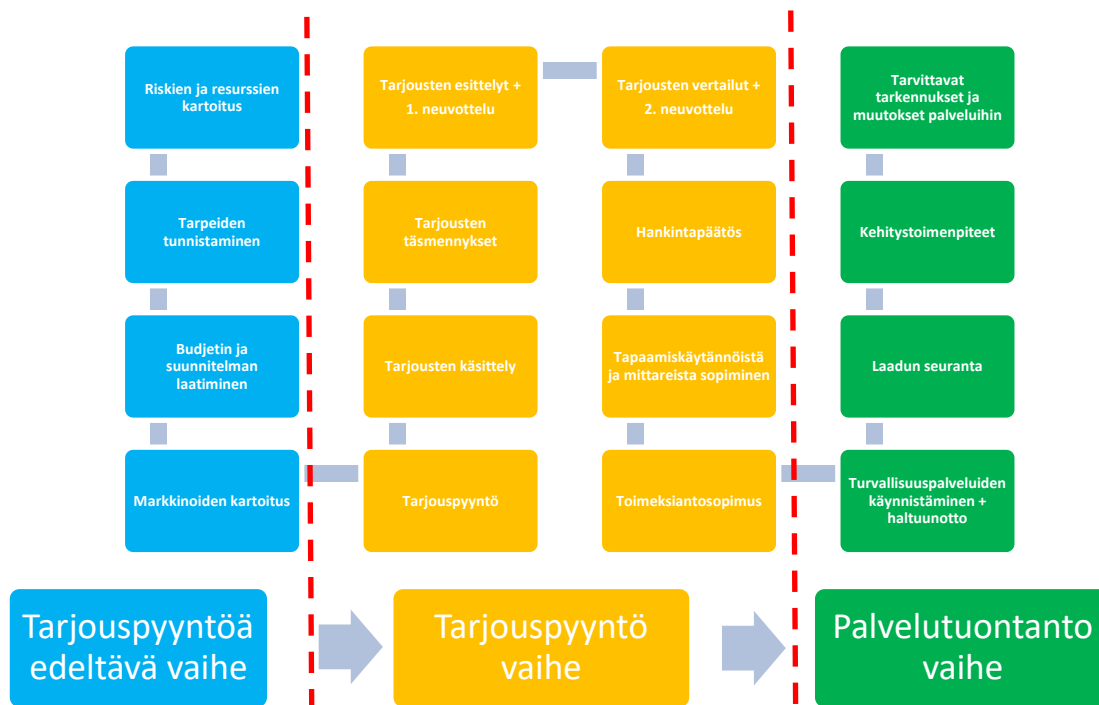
Riskien ja resurssien kartoitus

Tarpeiden tunnistaminen

Budjetin ja suunnitelman laatiminen

Markkinoiden kartoitus

Tarjousten esittelyt + 1. neuvottelu

Tarjousten täsmennykset

Tarjousten käsittely

Tarjouspyyntö

Tarjousten vertailut + 2. neuvottelu

Hankintapäätös

Tapaamiskäytännöistä ja mittareista sopiminen

Toimeksiantosopimus

Tarvittavat tarkennukset ja muutokset palveluihin

Kehitystoimenpiteet

Laadun seuranta

Turvallisuuspalveluiden käynnistäminen + haltuunotto

Tarjouspyyntöä edeltävä vaihe

Tarjouspyyntö vaihe

Palvelutuontanto vaihe